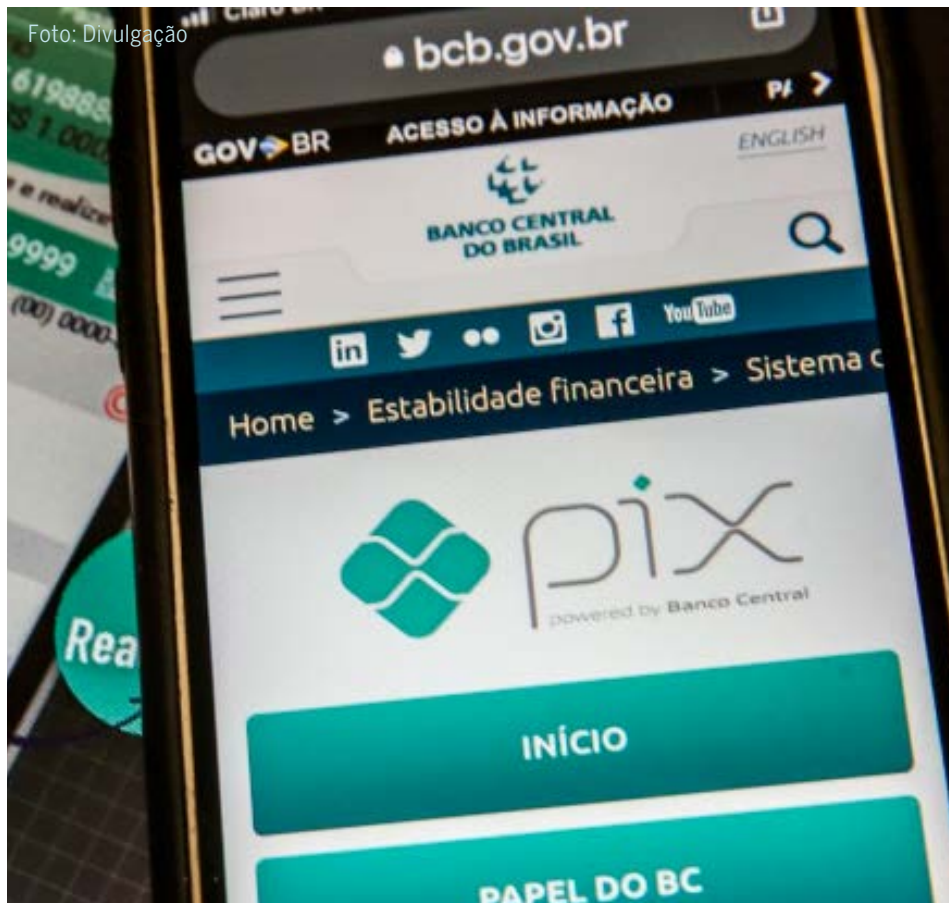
Foto: Divulgação

Claro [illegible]

bcb.gov.br

GOV BR ACESSO À INFORMAÇÃO PÁ

ENGLISH

BANCO CENTRAL DO BRASIL

YouTube

Home > Estabilidade financeira > Sistema d

pix

powered by Banco Central

INÍCIO

PAPEL DO BC

61988
R$ 1.000
e realize
9999
(00) 0000-
Rea